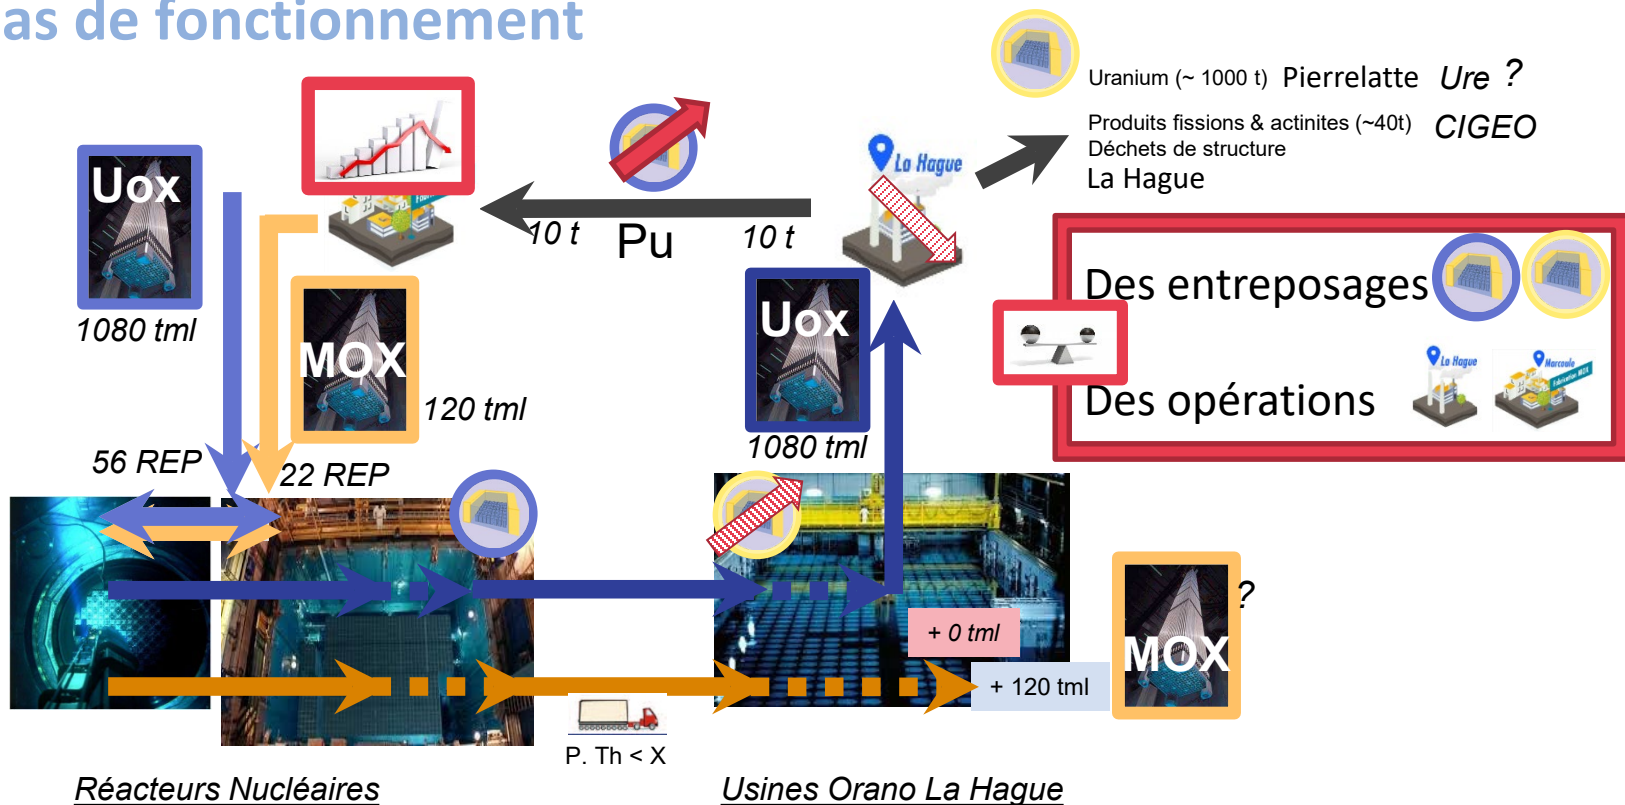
as de fonctionnement

Uranium (~ 1000 t) Pierrelatte Ure ?

Produits fissions & actinites (~40t) CIGEO
Déchets de structure
La Hague

La Hague

Uox
1080 tml

10 t Pu 10 t

MOX
120 tml

Uox
1080 tml

Des entreposages

Des opérations

La Hague

Marcoule

56 REP
22 REP

+ 0 tml
+ 120 tml

MOX
?

P. Th < X

Réacteurs Nucléaires
Usines Orano La Hague